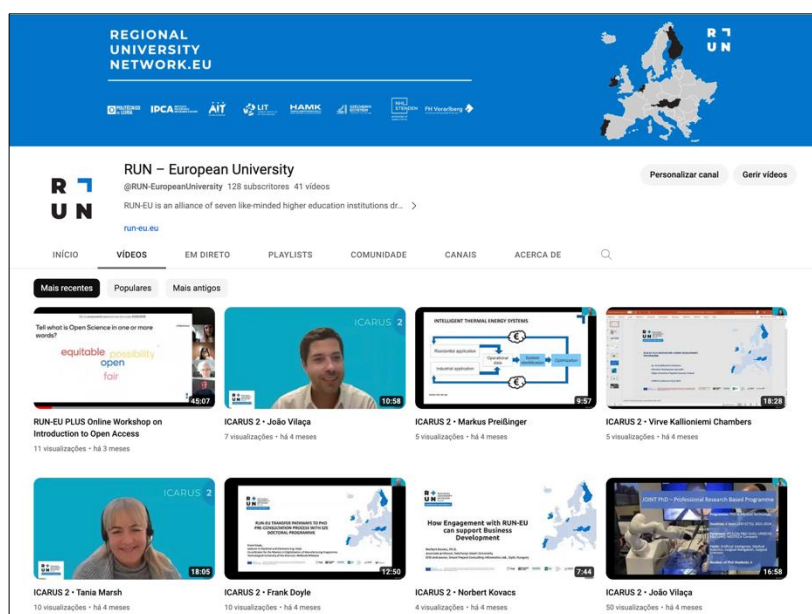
REGIONAL UNIVERSITY NETWORK.EU

POLITÉCNICO DE LEIRIA  IPCA  AIT  LIT  HAMK  SZÉCHENYI EGYETEM  NHL STENDEN  FH Vorarlberg

RUN

RUN – European University
@RUN-EuropeanUniversity 128 subscritores 41 vídeos
RUN-EU is an alliance of seven like-minded higher education institutions dr... >
run-eu.eu

Personalizar canal
Gerir vídeos

INÍCIO
VÍDEOS
EM DIRETO
PLAYLISTS
COMUNIDADE
CANAIS
ACERCA DE

Mais recentes
Populares
Mais antigos

Tell what is Open Science in one or more words?
equitable possibility open fair
45:07
RUN-EU PLUS Online Workshop on Introduction to Open Access
11 visualizações • há 3 meses

ICARUS 2
10:58
ICARUS 2 • João Vilaça
7 visualizações • há 4 meses

INTELLIGENT THERMAL ENERGY SYSTEMS
Residential application
Industrial application
Operational data
System identification
Optimization
9:57
ICARUS 2 • Markus Preißinger
5 visualizações • há 4 meses

18:28
ICARUS 2 • Virve Kallioniemi Chambers
5 visualizações • há 4 meses

ICARUS 2
18:05
ICARUS 2 • Tania Marsh
10 visualizações • há 4 meses

RUN-EU TRANSFER PATHWAYS TO PHD PRE-CONSULTATION PROCESS WITH SIX DOCTORAL PROGRAMMES
12:50
ICARUS 2 • Frank Doyle
10 visualizações • há 4 meses

How Engagement with RUN-EU can support Business Development
7:44
ICARUS 2 • Norbert Kovacs
4 visualizações • há 4 meses

JOINT PhD – Professional Research Based Programme
16:58
ICARUS 2 • João Vilaça
50 visualizações • há 4 meses